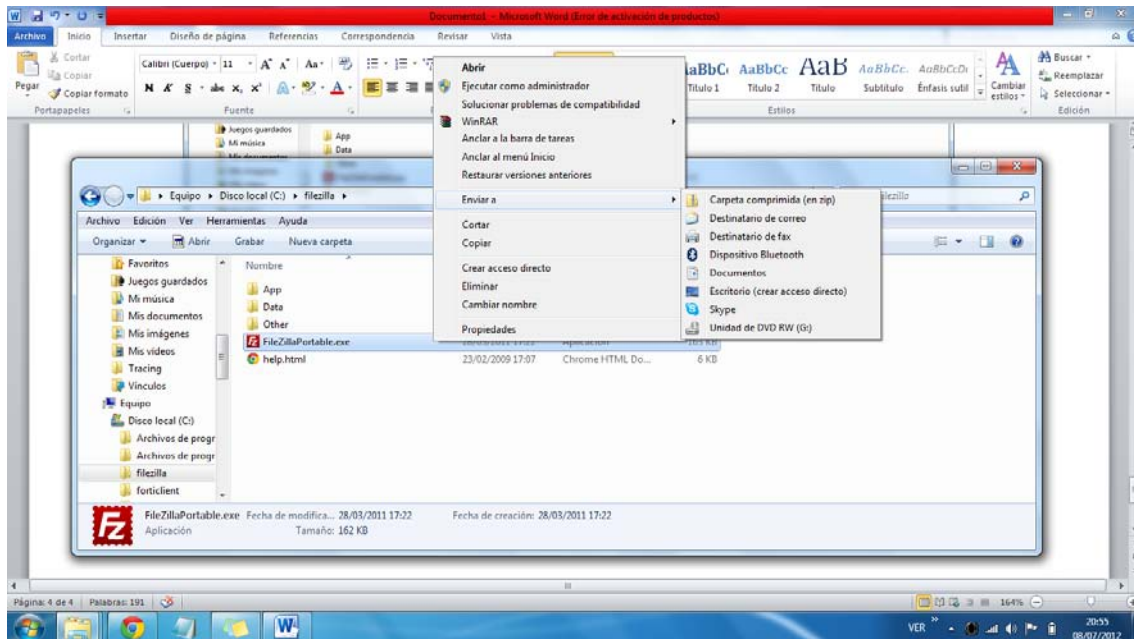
Documento1 - Microsoft Word (Error de activación de productos)

Archivo | Inicio | Insertar | Diseño de página | Referencias | Correspondencia | Revisar | Vista

Cortar
Copiar
Pegar
Copiar formato
Portapapeles

Calibri (Cuerpo) 11
Fuente

AaBbC AaBbCc AaB AaBbCc. AaBbCcD
Título 1 | Título 2 | Título | Subtítulo | Énfasis sutil
Cambiar estilos
Estilos

Buscar
Reemplazar
Seleccionar
Edición

Juegos guardados
Mi música
App
Data

Abrir
Ejecutar como administrador
Solucionar problemas de compatibilidad
WinRAR
Anclar a la barra de tareas
Anclar al menú Inicio
Restaurar versiones anteriores
Enviar a
Cortar
Copiar
Crear acceso directo
Eliminar
Cambiar nombre
Propiedades

Carpeta comprimida (en zip)
Destinatario de correo
Destinatario de fax
Dispositivo Bluetooth
Documentos
Escritorio (crear acceso directo)
Skype
Unidad de DVD RW (G:)

Equipo ▸ Disco local (C:) ▸ filezilla ▸
filezilla

Archivo | Edición | Ver | Herramientas | Ayuda
Organizar | Abrir | Grabar | Nueva carpeta

Favoritos
Juegos guardados
Mi música
Mis documentos
Mis imágenes
Mis videos
Tracing
Vínculos
Equipo
Disco local (C:)
Archivos de progr
Archivos de progr
filezilla
forticlient

Nombre
App
Data
Other
FileZillaPortable.exe
help.html | 23/02/2009 17:07 | Chrome HTML Do... | 6 KB

FileZillaPortable.exe Fecha de modifica... 28/03/2011 17:22 Fecha de creación: 28/03/2011 17:22
Aplicación Tamaño: 162 KB

Página: 4 de 4 | Palabras: 191
164%

VER
20:55
08/07/2012